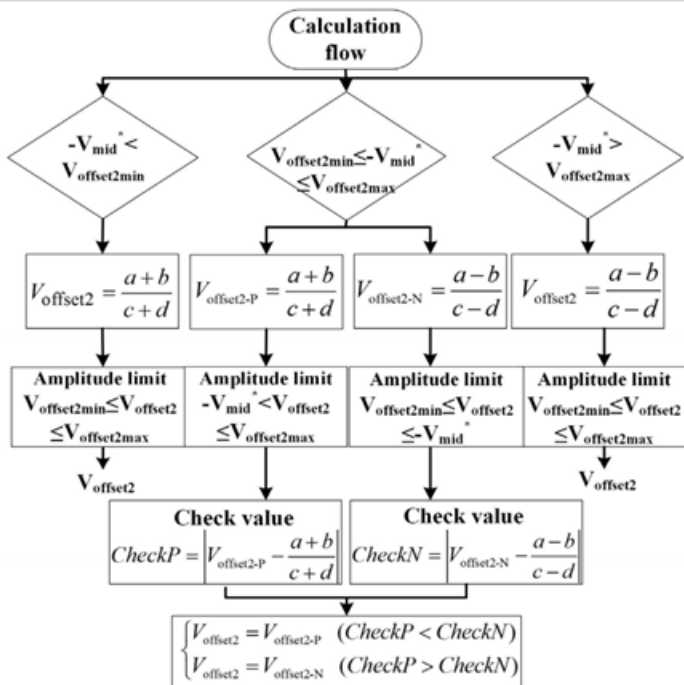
Calculation flow

$-V_{mid}^* < V_{offset2min}$

$V_{offset2min} \leq -V_{mid}^* \leq V_{offset2max}$

$-V_{mid}^* > V_{offset2max}$

$V_{offset2} = \frac{a+b}{c+d}$

$V_{offset2\text{-P}} = \frac{a+b}{c+d}$

$V_{offset2\text{-N}} = \frac{a-b}{c-d}$

$V_{offset2} = \frac{a-b}{c-d}$

Amplitude limit $V_{offset2min} \leq V_{offset2} \leq V_{offset2max}$

Amplitude limit $-V_{mid}^* < V_{offset2} \leq V_{offset2max}$

Amplitude limit $V_{offset2min} \leq V_{offset2} \leq -V_{mid}^*$

Amplitude limit $V_{offset2min} \leq V_{offset2} \leq V_{offset2max}$

$V_{offset2}$

$V_{offset2}$

Check value
$CheckP = \left| V_{offset2\text{-P}} - \frac{a+b}{c+d} \right|$

Check value
$CheckN = \left| V_{offset2\text{-N}} - \frac{a-b}{c-d} \right|$

$\begin{cases} V_{offset2} = V_{offset2\text{-P}} & (CheckP < CheckN) \\ V_{offset2} = V_{offset2\text{-N}} & (CheckP > CheckN) \end{cases}$